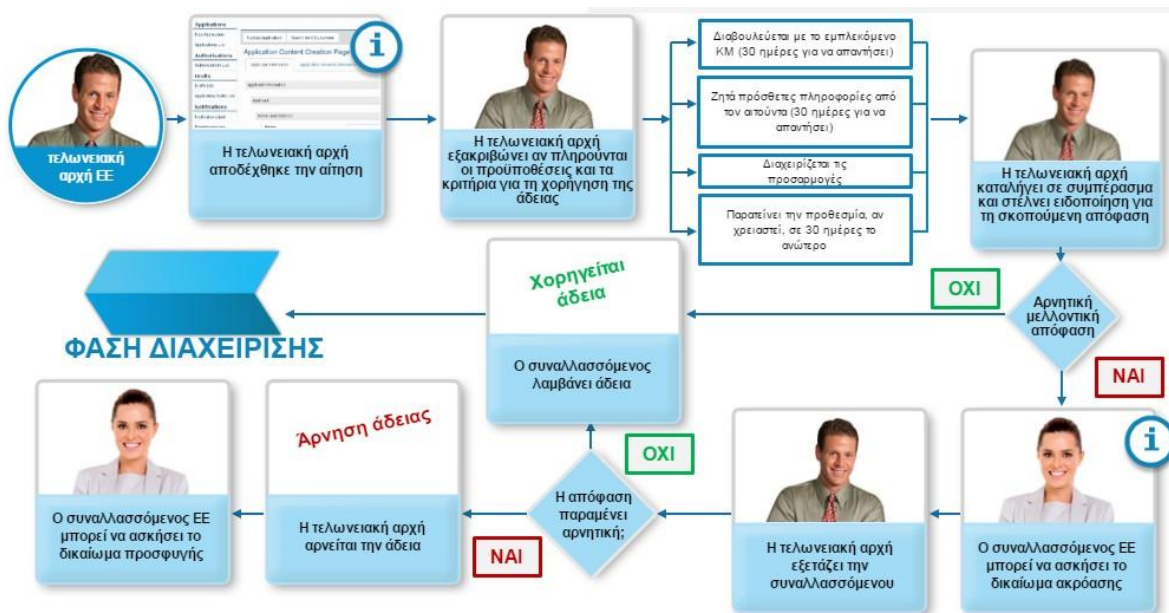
τελωνειακή αρχή ΕΕ

Application Content Creation Page

Η τελωνειακή αρχή αποδέχθηκε την αίτηση

Η τελωνειακή αρχή εξακριβώνει αν πληρούνται οι προϋποθέσεις και τα κριτήρια για τη χορήγηση της άδειας

Διαβουλεύεται με το εμπλεκόμενο ΚΜ (30 ημέρες για να απαντήσει)

Ζητά πρόσθετες πληροφορίες από τον αιτούντα (30 ημέρες για να απαντήσει)

Διαχειρίζεται τις προσαρμογές

Παρατείνει την προθεσμία, αν χρειαστεί, σε 30 ημέρες το ανώτερο

Η τελωνειακή αρχή καταλήγει σε συμπέρασμα και στέλνει ειδοποίηση για τη σκοπούμενη απόφαση

Αρνητική μελλοντική απόφαση

ΟΧΙ

ΝΑΙ

Χορηγείται άδεια

Ο συναλλασσόμενος λαμβάνει άδεια

ΦΑΣΗ ΔΙΑΧΕΙΡΙΣΗΣ

Ο συναλλασσόμενος ΕΕ μπορεί να ασκήσει το δικαίωμα ακρόασης

Η τελωνειακή αρχή εξετάζει την συναλλασσόμενου

Η απόφαση παραμένει αρνητική;

ΟΧΙ

ΝΑΙ

Άρνηση άδειας

Η τελωνειακή αρχή αρνείται την άδεια

Ο συναλλασσόμενος ΕΕ μπορεί να ασκήσει το δικαίωμα προσφυγής